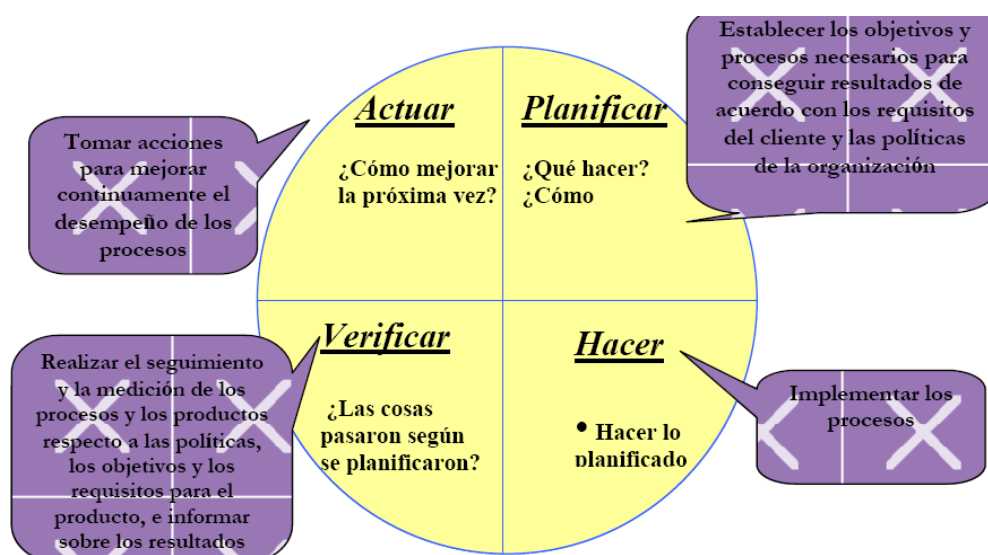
Establecer los objetivos y procesos necesarios para conseguir resultados de acuerdo con los requisitos del cliente y las políticas de la organización

Tomar acciones para mejorar continuamente el desempeño de los procesos

Actuar

¿Cómo mejorar la próxima vez?

Planificar

¿Qué hacer? ¿Cómo

Verificar

¿Las cosas pasaron según se planificaron?

Hacer

• Hacer lo planificado

Realizar el seguimiento y la medición de los procesos y los productos respecto a las políticas, los objetivos y los requisitos para el producto, e informar sobre los resultados

Implementar los procesos